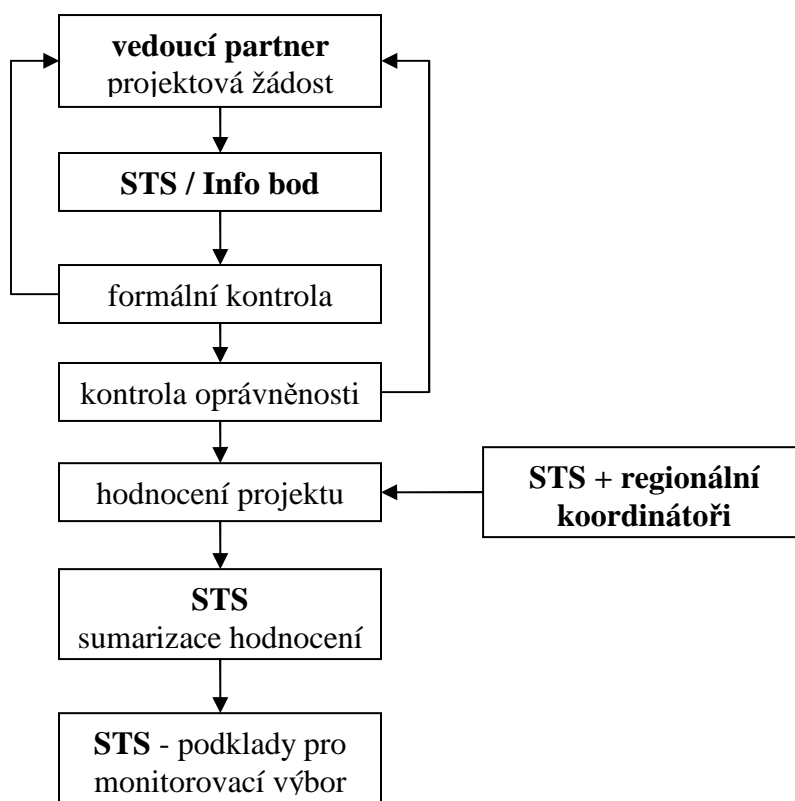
**vedoucí partner**
projektová žádost

**STS / Info bod**

formální kontrola

kontrola oprávněnosti

hodnocení projektu

**STS + regionální koordinátoři**

**STS**
sumarizace hodnocení

**STS** - podklady pro monitorovací výbor